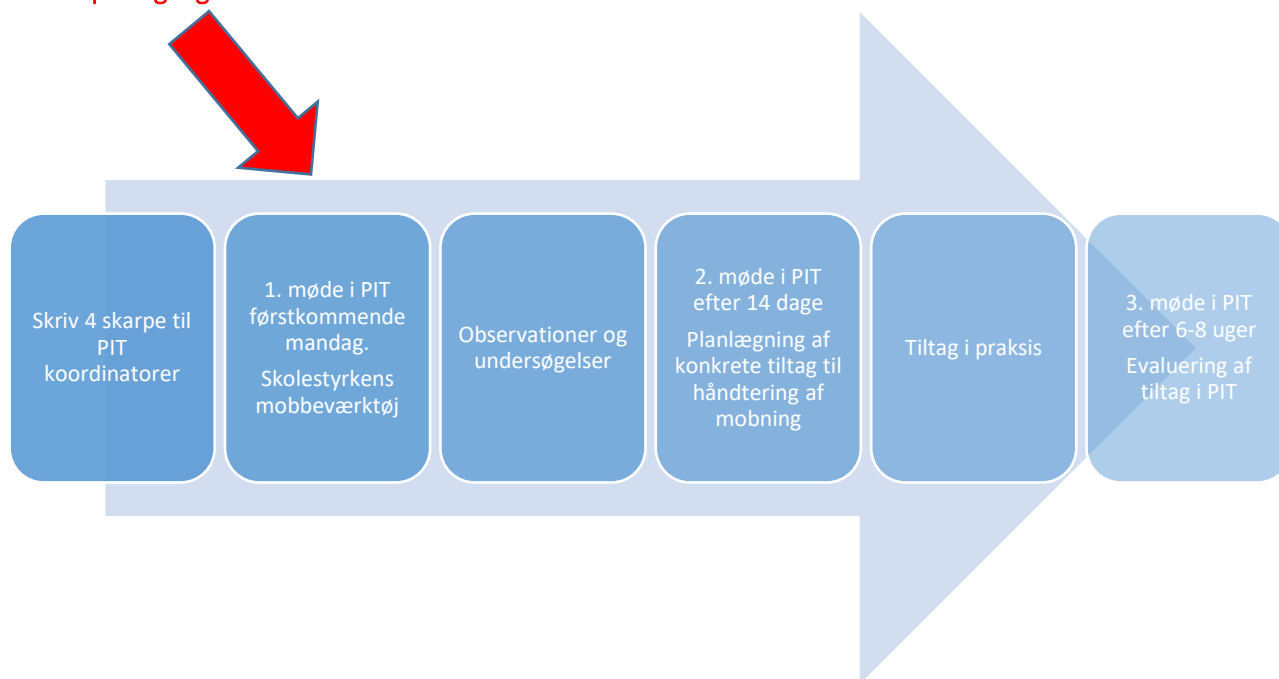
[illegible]

Skriv 4 skarpe til PIT koordinatorer

1. møde i PIT førstkommende mandag.

Skolestyrkens mobbeværktøj

Observationer og undersøgelser

2. møde i PIT efter 14 dage

Planlægning af konkrete tiltag til håndtering af mobning

Tiltag i praksis

3. møde i PIT efter 6-8 uger

Evaluering af tiltag i PIT